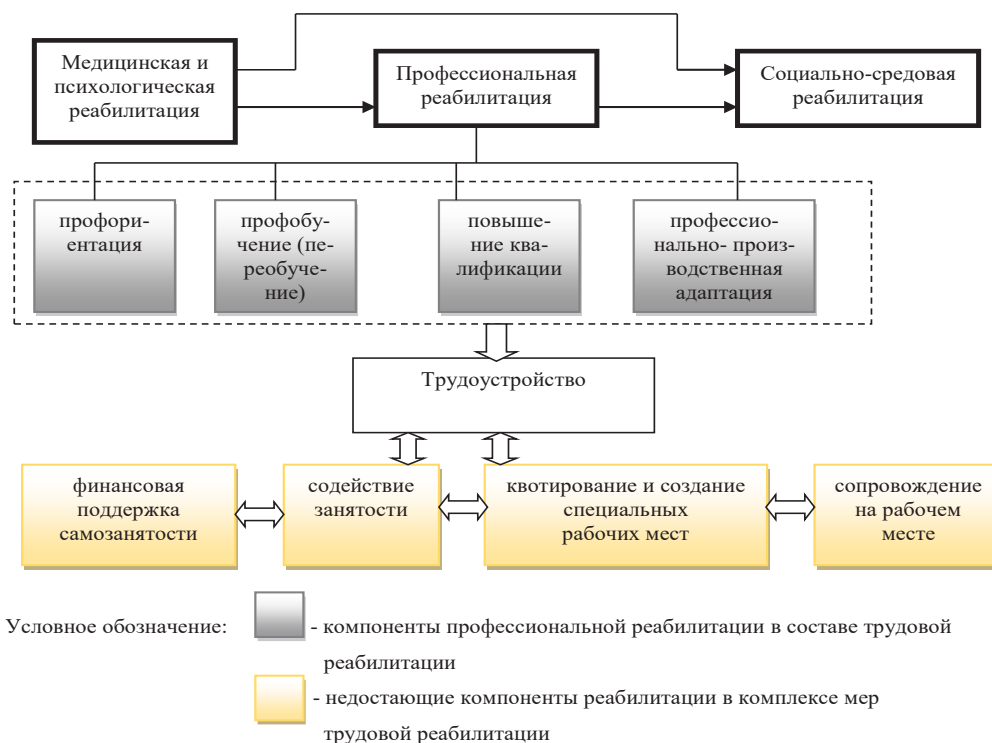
Медицинская и психологическая реабилитация

Профессиональная реабилитация

Социально-средовая реабилитация

профориентация

профобучение (переобучение)

повышение квалификации

профессионально- производственная адаптация

Трудоустройство

финансовая поддержка самозанятости

содействие занятости

квотирование и создание специальных рабочих мест

сопровождение на рабочем месте

Условное обозначение: - компоненты профессиональной реабилитации в составе трудовой реабилитации

- недостающие компоненты реабилитации в комплексе мер трудовой реабилитации